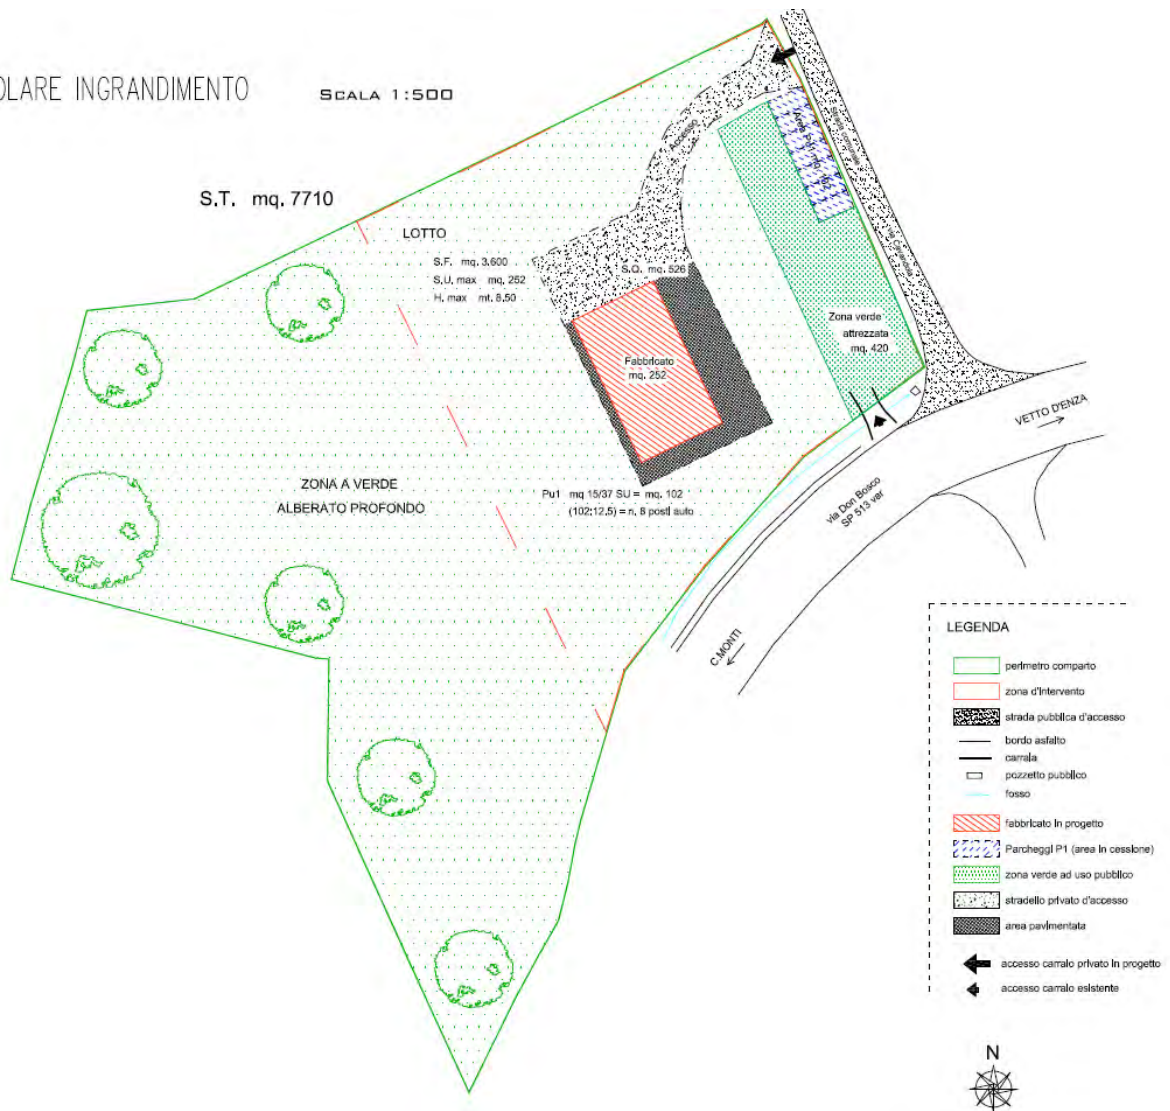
OLARE INGRANDIMENTO

SCALA 1:500

S.T. mq. 7710

LOTTO

S.F. mq. 3.600
S.U. max mq. 252
H. max mt. 8.50

S.Q. mq. 526

Accesso

Fabbricato
mq. 252

Zona verde
attrezzata
mq. 420

ZONA A VERDE
ALBERATO PROFONDO

Pu1 mq 15/37 SU = mq. 102
(102:12,5) = n. 8 posti auto

VETTO D'ENZA

via Don Bosco
SP 513 ver

C.MONTI

LEGENDA

perimetro comparto
zona d'intervento
strada pubblica d'accesso
bordo asfalto
carrala
pozzetto pubblico
fosso
fabbricato in progetto
Parcheggi P1 (area in cessione)
zona verde ad uso pubblico
stradello privato d'accesso
area pavimentata
accesso carraio privato in progetto
accesso carraio esistente

N